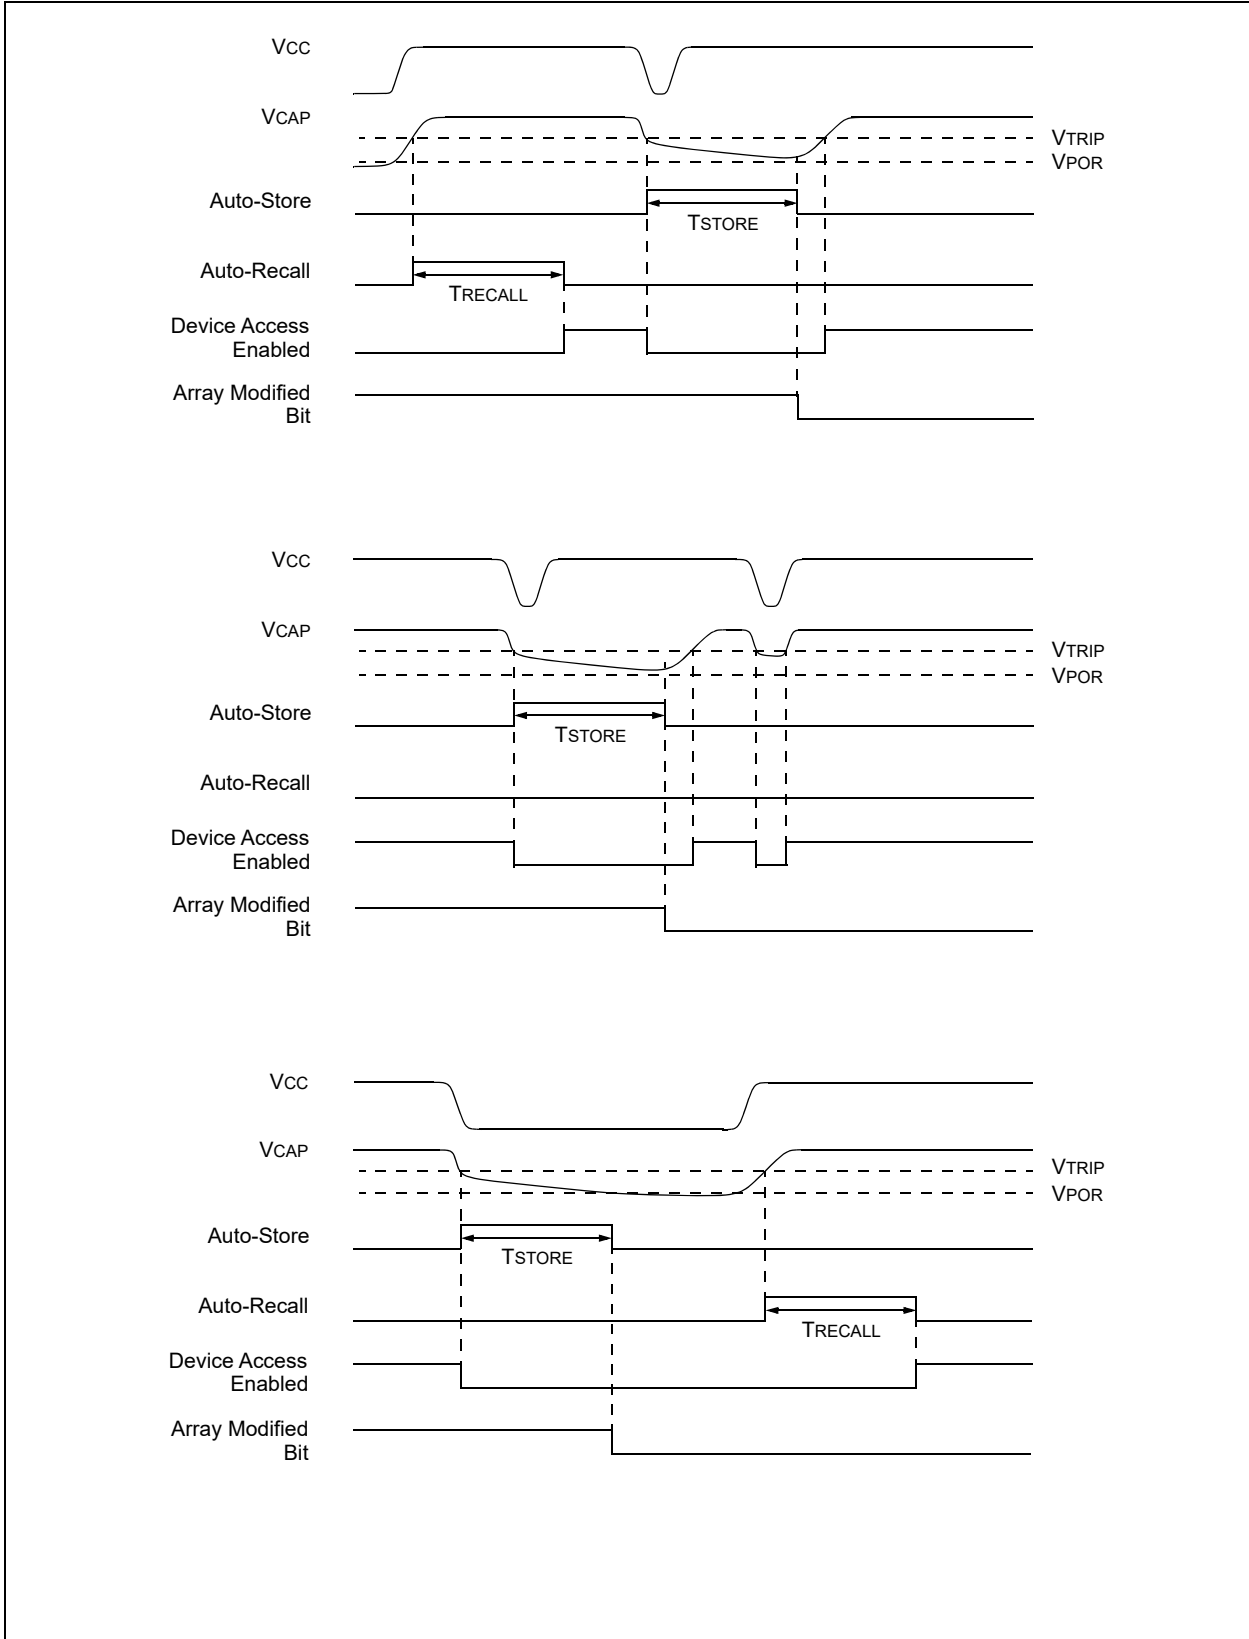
VCC

VCAP

VTRIP

VPOR

Auto-Store

TSTORE

Auto-Recall

TRECALL

Device Access Enabled

Array Modified Bit

VCC

VCAP

VTRIP

VPOR

Auto-Store

TSTORE

Auto-Recall

Device Access Enabled

Array Modified Bit

VCC

VCAP

VTRIP

VPOR

Auto-Store

TSTORE

Auto-Recall

TRECALL

Device Access Enabled

Array Modified Bit